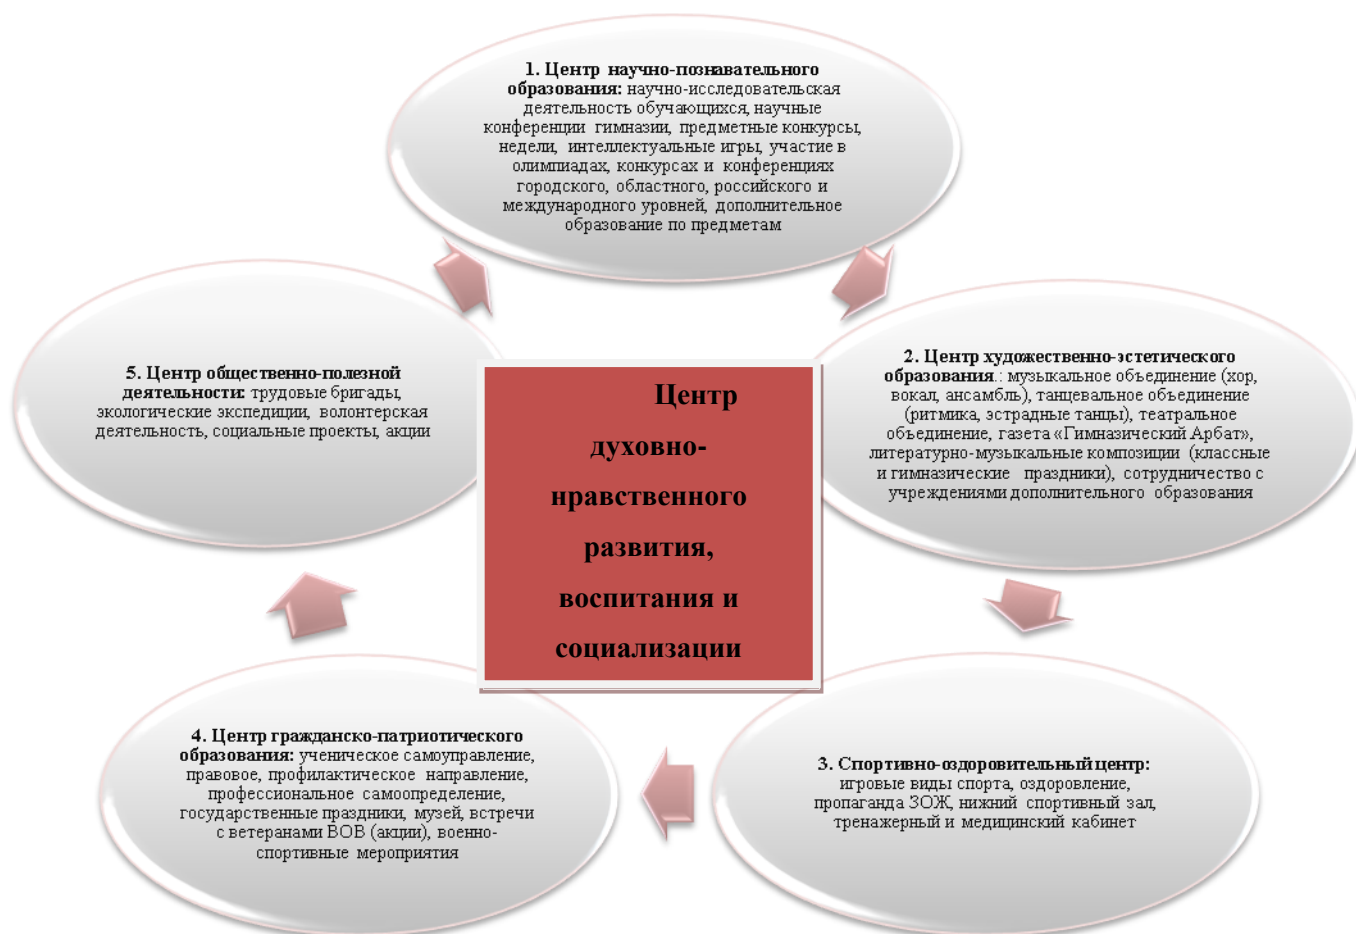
1. Центр научно-познавательного образования: научно-исследовательская деятельность обучающихся, научные конференции гимназии, предметные конкурсы, недели, интеллектуальные игры, участие в олимпиадах, конкурсах и конференциях городского, областного, российского и международного уровней, дополнительное образование по предметам

2. Центр художественно-эстетического образования.: музыкальное объединение (хор, вокал, ансамбль), танцевальное объединение (ритмика, эстрадные танцы), театральное объединение, газета «Гимназический Арбат», литературно-музыкальные композиции (классные и гимназические праздники), сотрудничество с учреждениями дополнительного образования

3. Спортивно-оздоровительный центр: игровые виды спорта, оздоровление, пропаганда ЗОЖ, нижний спортивный зал, тренажерный и медицинский кабинет

4. Центр гражданско-патриотического образования: ученическое самоуправление, правовое, профилактическое направление, профессиональное самоопределение, государственные праздники, музей, встречи с ветеранами ВОВ (акции), военно-спортивные мероприятия

5. Центр общественно-полезной деятельности: трудовые бригады, экологические экспедиции, волонтерская деятельность, социальные проекты, акции

Центр духовно-нравственного развития, воспитания и социализации